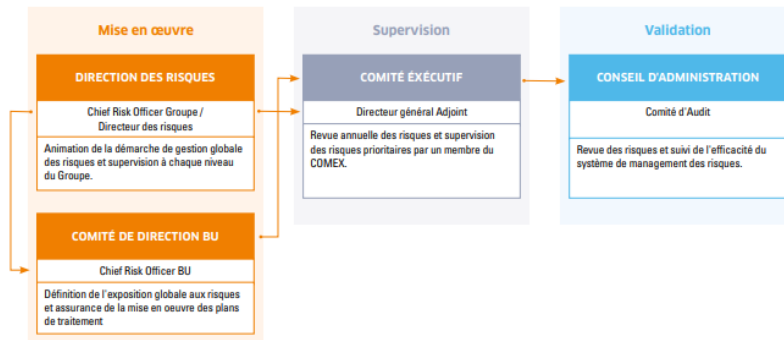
Mise en œuvre

DIRECTION DES RISQUES

Chief Risk Officer Groupe / Directeur des risques

Animation de la démarche de gestion globale des risques et supervision à chaque niveau du Groupe.

COMITÉ DE DIRECTION BU

Chief Risk Officer BU

Définition de l'exposition globale aux risques et assurance de la mise en oeuvre des plans de traitement

Supervision

COMITÉ ÉXÉCUTIF

Directeur général Adjoint

Revue annuelle des risques et supervision des risques prioritaires par un membre du COMEX.

Validation

CONSEIL D'ADMINISTRATION

Comité d'Audit

Revue des risques et suivi de l'efficacité du système de management des risques.